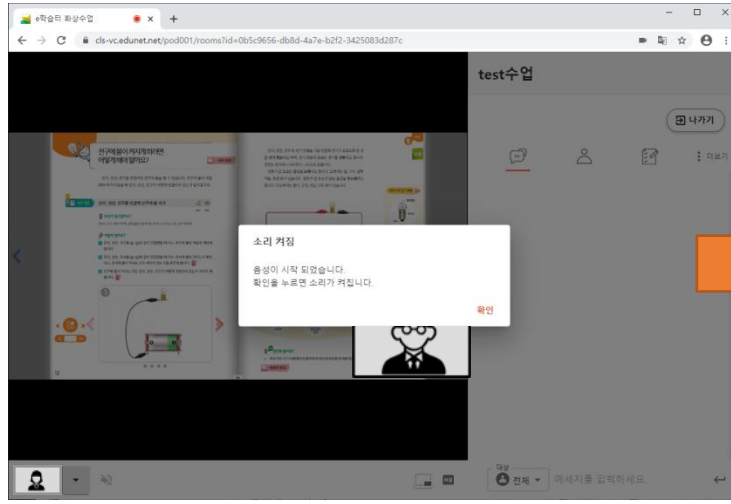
e학습터 화상수업
cls-vc.edunet.net/pod001/rooms?id=0b5c9656-db8d-4a7e-b2f2-3425083d287c

test수업

나가기

더보기

전구에 불이 켜지게 하려면 어떻게 해야 할까요?

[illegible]

소리 켜짐

음성이 시작 되었습니다.
확인을 누르면 소리가 켜집니다.

확인

대상
전체
메세지를 입력하세요